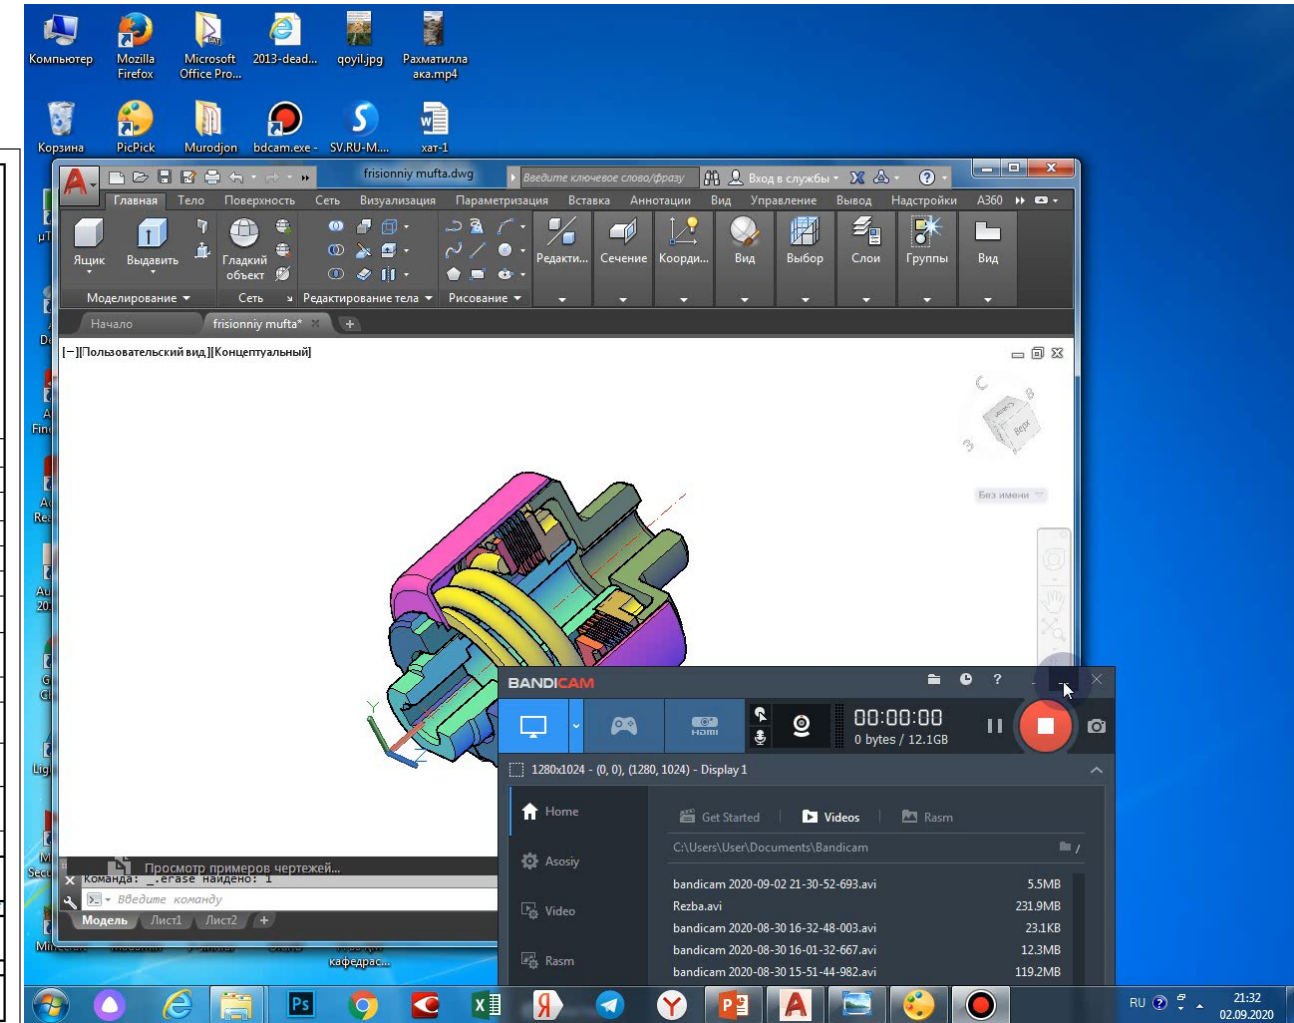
Компьютер
Mozilla Firefox
Microsoft Office Pro...
2013-dead...
qoyil.jpg
Рахматилла ака.mp4
Корзина
PicPick
Murodjon
bdcam.exe -
SV.RU-M....
хат-1

frisionniy mufta.dwg
Введите ключевое слово/фразу
Вход в службы
Главная Тело Поверхность Сеть Визуализация Параметризация Вставка Аннотации Вид Управление Вывод Надстройки A360
Ящик
Выдавить
Гладкий объект
Редакти...
Сечение
Коорди...
Вид
Выбор
Слои
Группы
Вид
Моделирование
Сеть
Редактирование тела
Рисование
Начало
frisionniy mufta*
[−][Пользовательский вид][Концептуальный]
Без имени
Просмотр примеров чертежей...
Команда: _.erase найдено: 1
Введите команду
Модель Лист1 Лист2

BANDICAM
00:00:00
0 bytes / 12.1GB
1280x1024 - (0, 0), (1280, 1024) - Display 1
Home
Asosiy
Video
Rasm
Get Started
Videos
Rasm
C:\Users\User\Documents\Bandicam
| | |
|---|---|
| bandicam 2020-09-02 21-30-52-693.avi | 5.5MB |
| Rezba.avi | 231.9MB |
| bandicam 2020-08-30 16-32-48-003.avi | 23.1KB |
| bandicam 2020-08-30 16-01-32-667.avi | 12.3MB |
| bandicam 2020-08-30 15-51-44-982.avi | 119.2MB |

кафедрас...
RU
21:32
02.09.2020